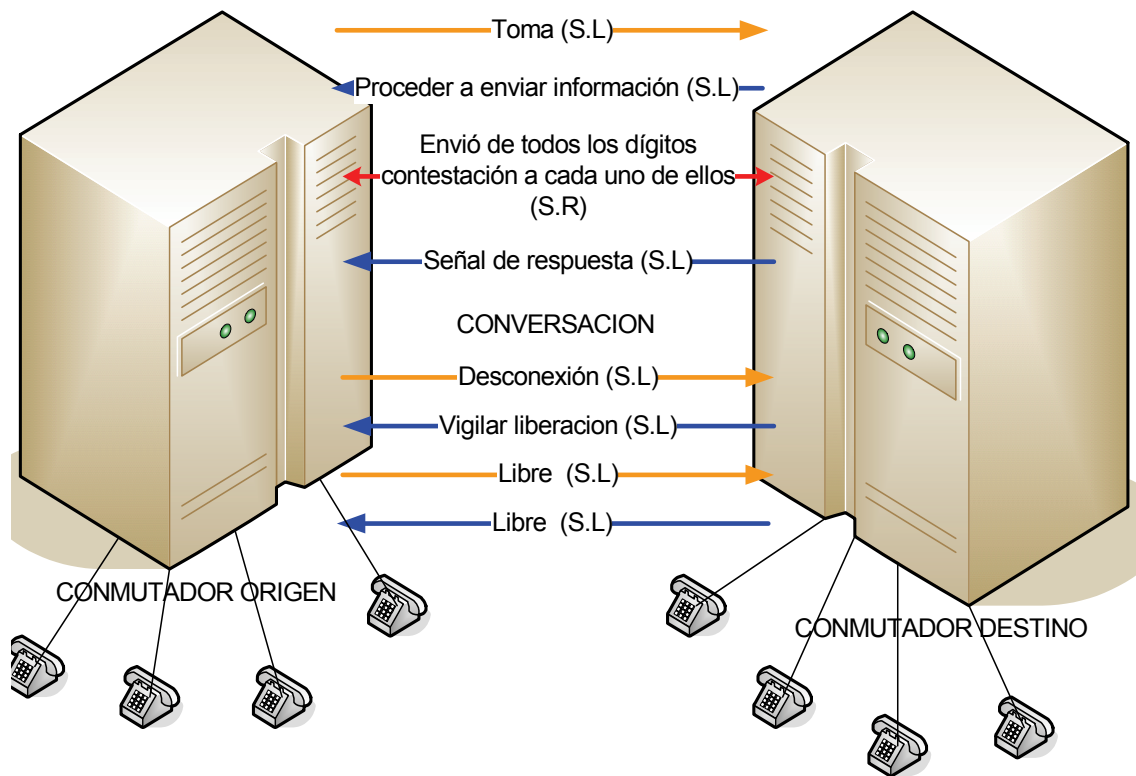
Toma (S.L)

Proceder a enviar información (S.L)

Envió de todos los dígitos contestación a cada uno de ellos (S.R)

Señal de respuesta (S.L)

CONVERSACION

Desconexión (S.L)

Vigilar liberacion (S.L)

Libre (S.L)

Libre (S.L)

CONMUTADOR ORIGEN

CONMUTADOR DESTINO